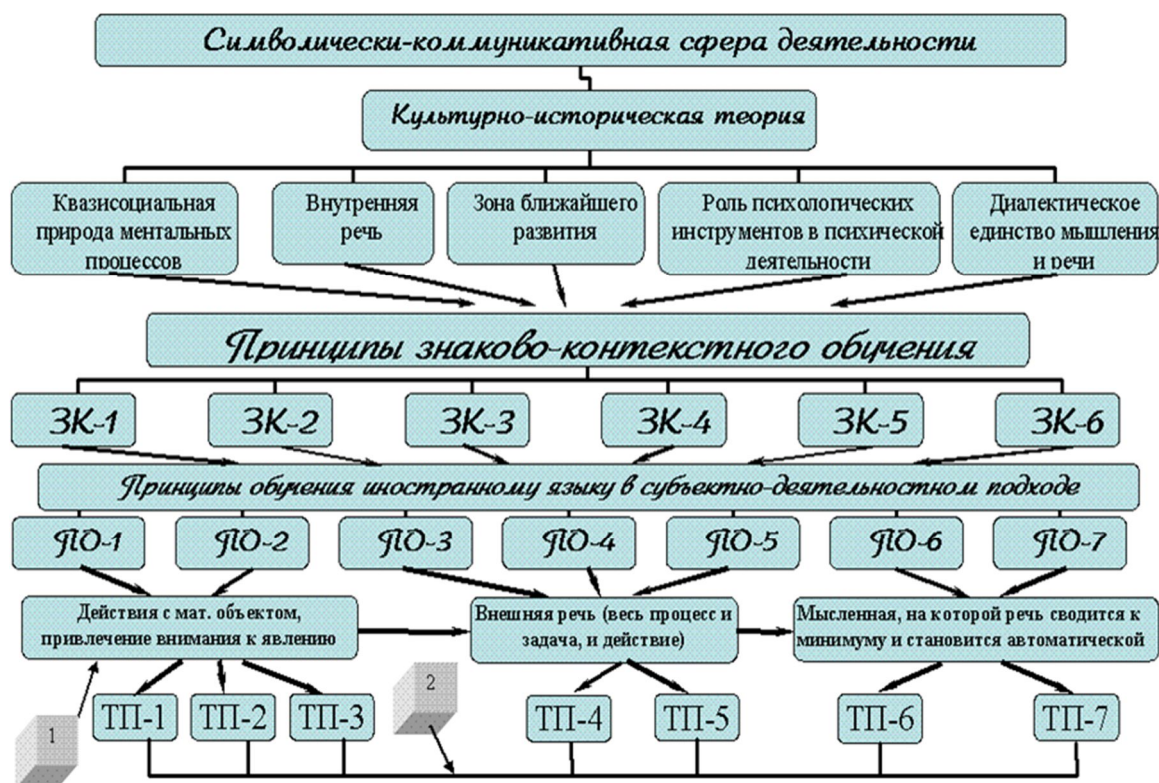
Символически-коммуникативная сфера деятельности

Культурно-историческая теория

Квазисоциальная природа ментальных процессов

Внутренняя речь

Зона ближайшего развития

Роль психологических инструментов в психической деятельности

Диалектическое единство мышления и речи

Принципы знаково-контекстного обучения

ЗК-1

ЗК-2

ЗК-3

ЗК-4

ЗК-5

ЗК-6

Принципы обучения иностранному языку в субъектно-деятельностном подходе

ПО-1

ПО-2

ПО-3

ПО-4

ПО-5

ПО-6

ПО-7

Действия с мат. объектом, привлечение внимания к явлению

Внешняя речь (весь процесс и задача, и действие)

Мысленная, на которой речь сводится к минимуму и становится автоматической

2

1

ТП-1

ТП-2

ТП-3

ТП-4

ТП-5

ТП-6

ТП-7